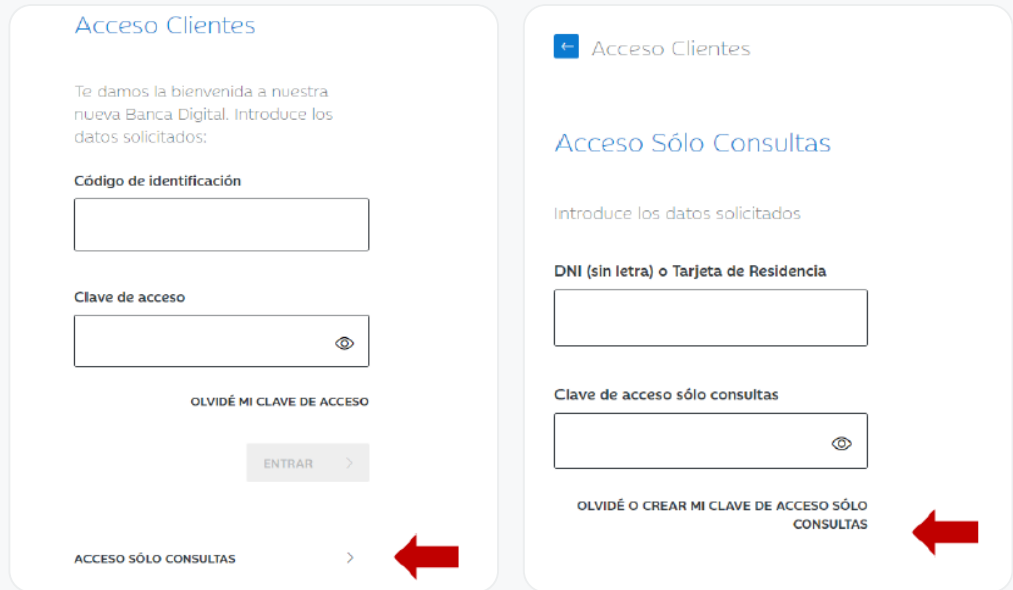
Acceso Clientes

Te damos la bienvenida a nuestra nueva Banca Digital. Introduce los datos solicitados:

Código de identificación

Clave de acceso

OLVIDÉ MI CLAVE DE ACCESO

ENTRAR

ACCESO SÓLO CONSULTAS

Acceso Clientes

Acceso Sólo Consultas

Introduce los datos solicitados

DNI (sin letra) o Tarjeta de Residencia

Clave de acceso sólo consultas

OLVIDÉ O CREAR MI CLAVE DE ACCESO SÓLO CONSULTAS